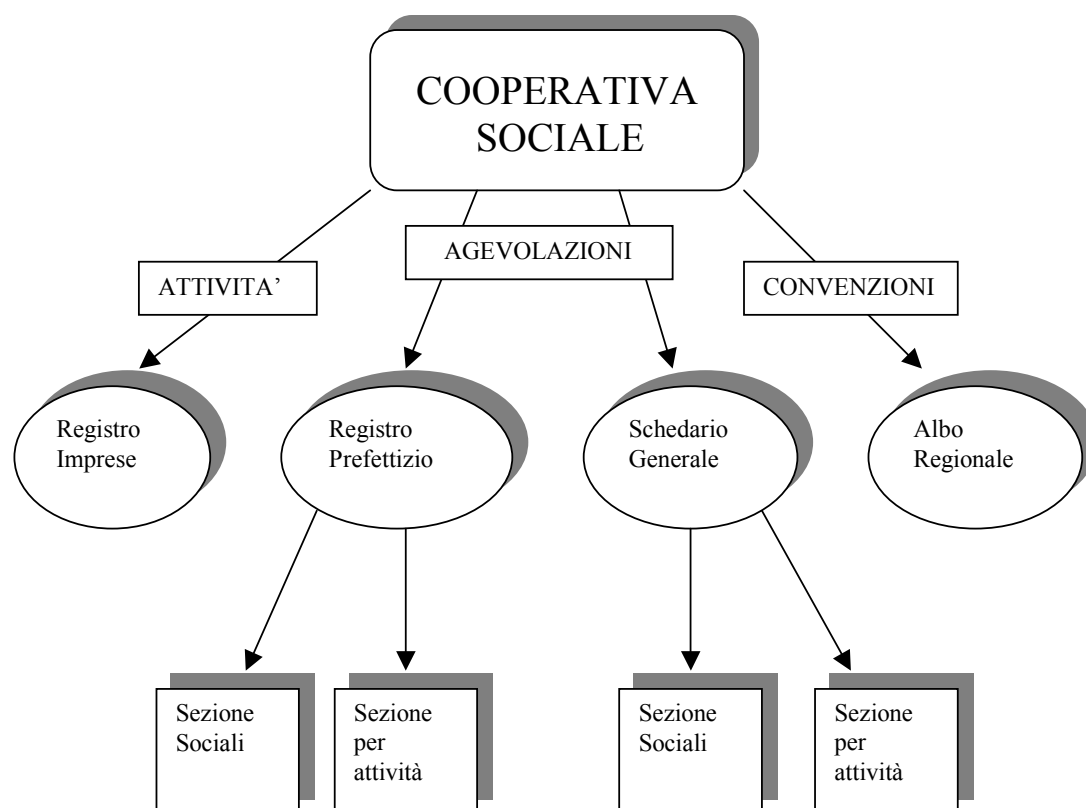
COOPERATIVA SOCIALE

ATTIVITA'

AGEVOLAZIONI

CONVENZIONI

Registro Imprese

Registro Prefettizio

Schedario Generale

Albo Regionale

Sezione Sociali

Sezione per attività

Sezione Sociali

Sezione per attività